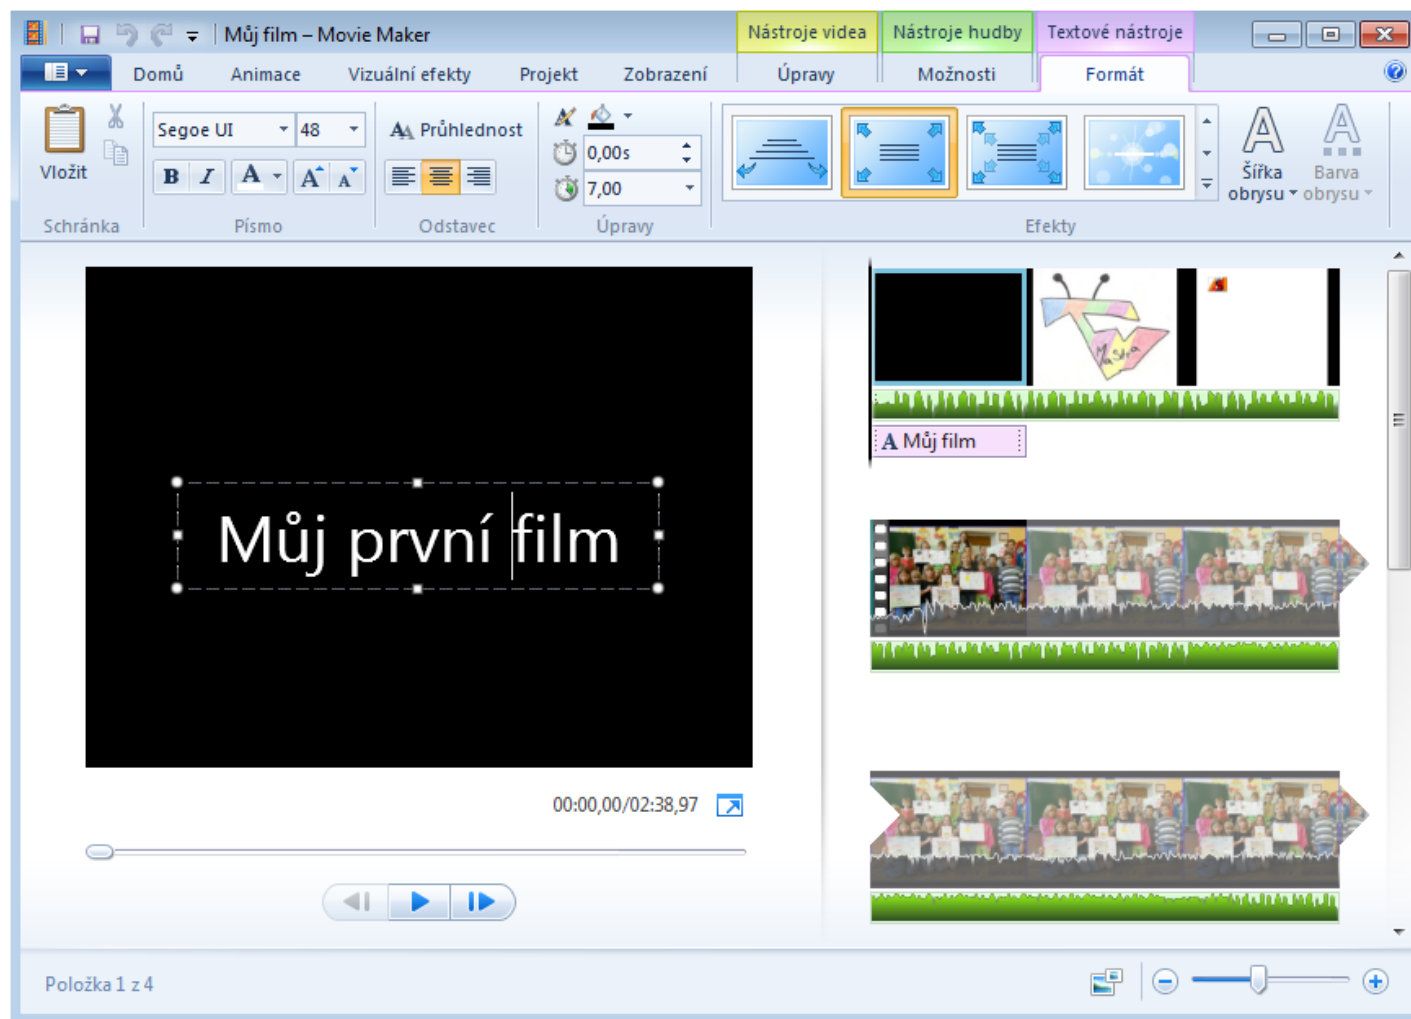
Můj film – Movie Maker

Nástroje videa Nástroje hudby Textové nástroje

Domů Animace Vizuální efekty Projekt Zobrazení Úpravy Možnosti Formát

Vložit
Schránka

Segoe UI 48
B I A A A
Písmo

Průhlednost
Odstavec

0,00s
7,00
Úpravy

Efekty

Šířka obrysu
Barva obrysu

Můj první film

00:00,00/02:38,97

A Můj film

Položka 1 z 4